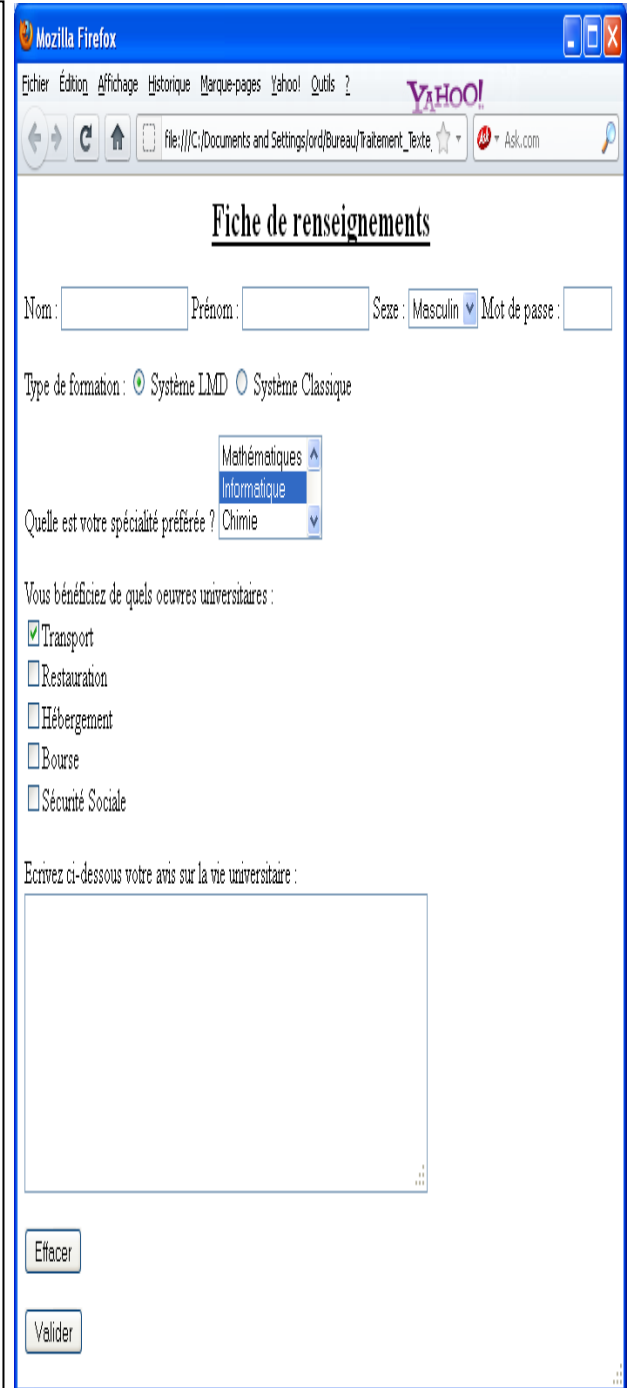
Mozilla Firefox

Fichier Édition Affichage Historique Marque-pages Yahoo! Outils ?

YAHOO!

file:///C:/Documents and Settings/ord/Bureau/Traitement_Texte

Ask.com

Fiche de renseignements

Nom : Prénom : Sexe : Masculin Mot de passe :

Type de formation : Système LMD Système Classique

Mathématiques
Informatique
Chimie

Quelle est votre spécialité préférée ?

Vous bénéficiez de quels oeuvres universitaires :

Transport

Restauration

Hébergement

Bourse

Sécurité Sociale

Ecrivez ci-dessous votre avis sur la vie universitaire :

Effacer

Valider